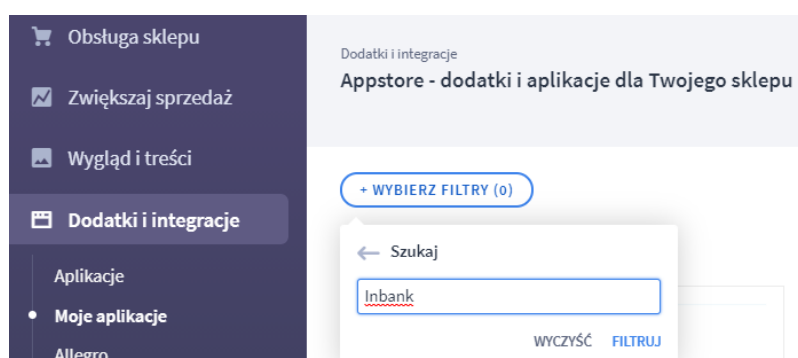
Obsługa sklepu
Zwiększaj sprzedaż
Wygląd i treści
Dodatki i integracje
Aplikacje
Moje aplikacje
Allegro

Dodatki i integracje
Appstore - dodatki i aplikacje dla Twojego sklepu

+ WYBIERZ FILTRY (0)

Szukaj
Inbank
WYCZYŚĆ FILTRUJ